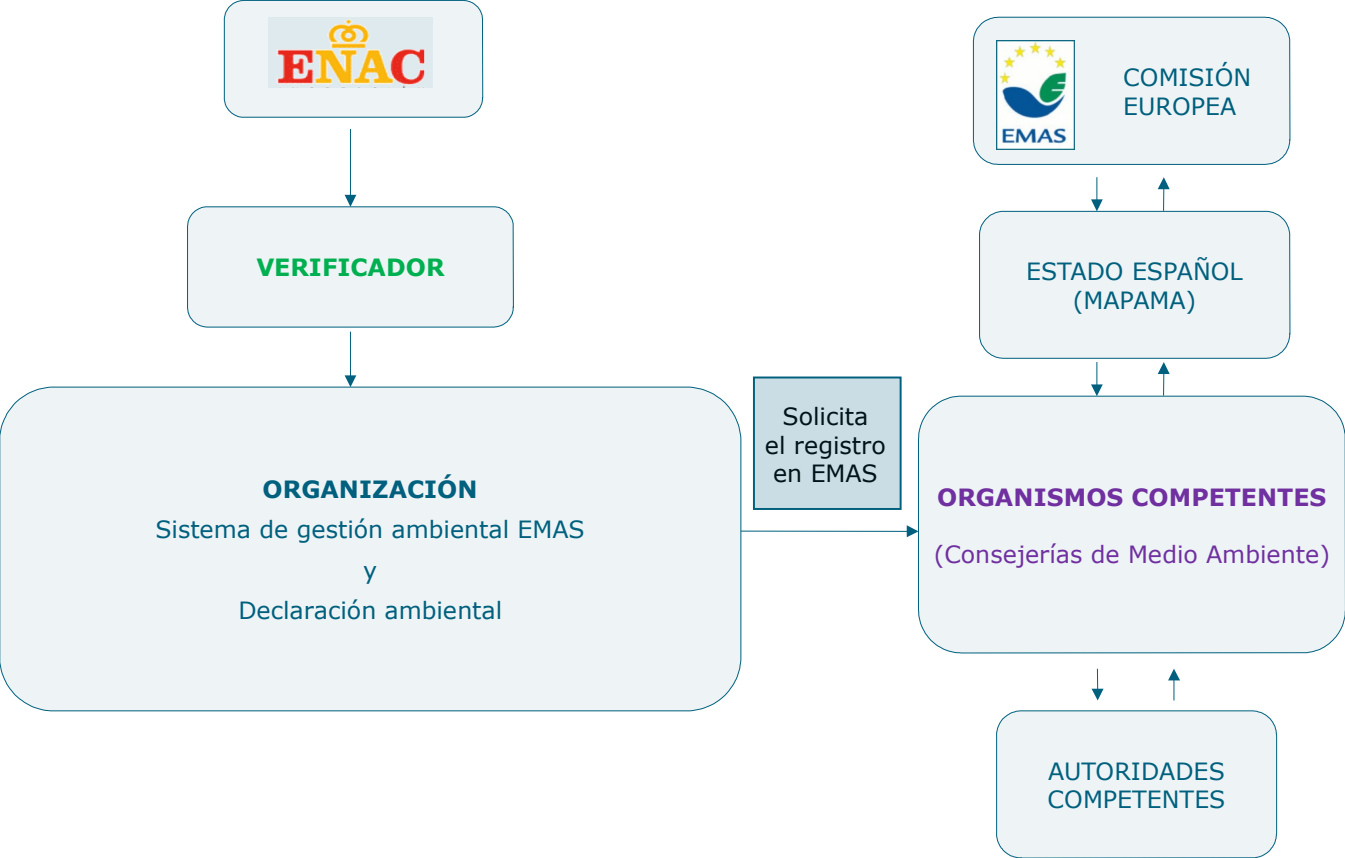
ENAC

EMAS

COMISIÓN EUROPEA

VERIFICADOR

ESTADO ESPAÑOL (MAPAMA)

ORGANIZACIÓN
Sistema de gestión ambiental EMAS
y
Declaración ambiental

Solicita el registro en EMAS

ORGANISMOS COMPETENTES

(Consejerías de Medio Ambiente)

AUTORIDADES COMPETENTES